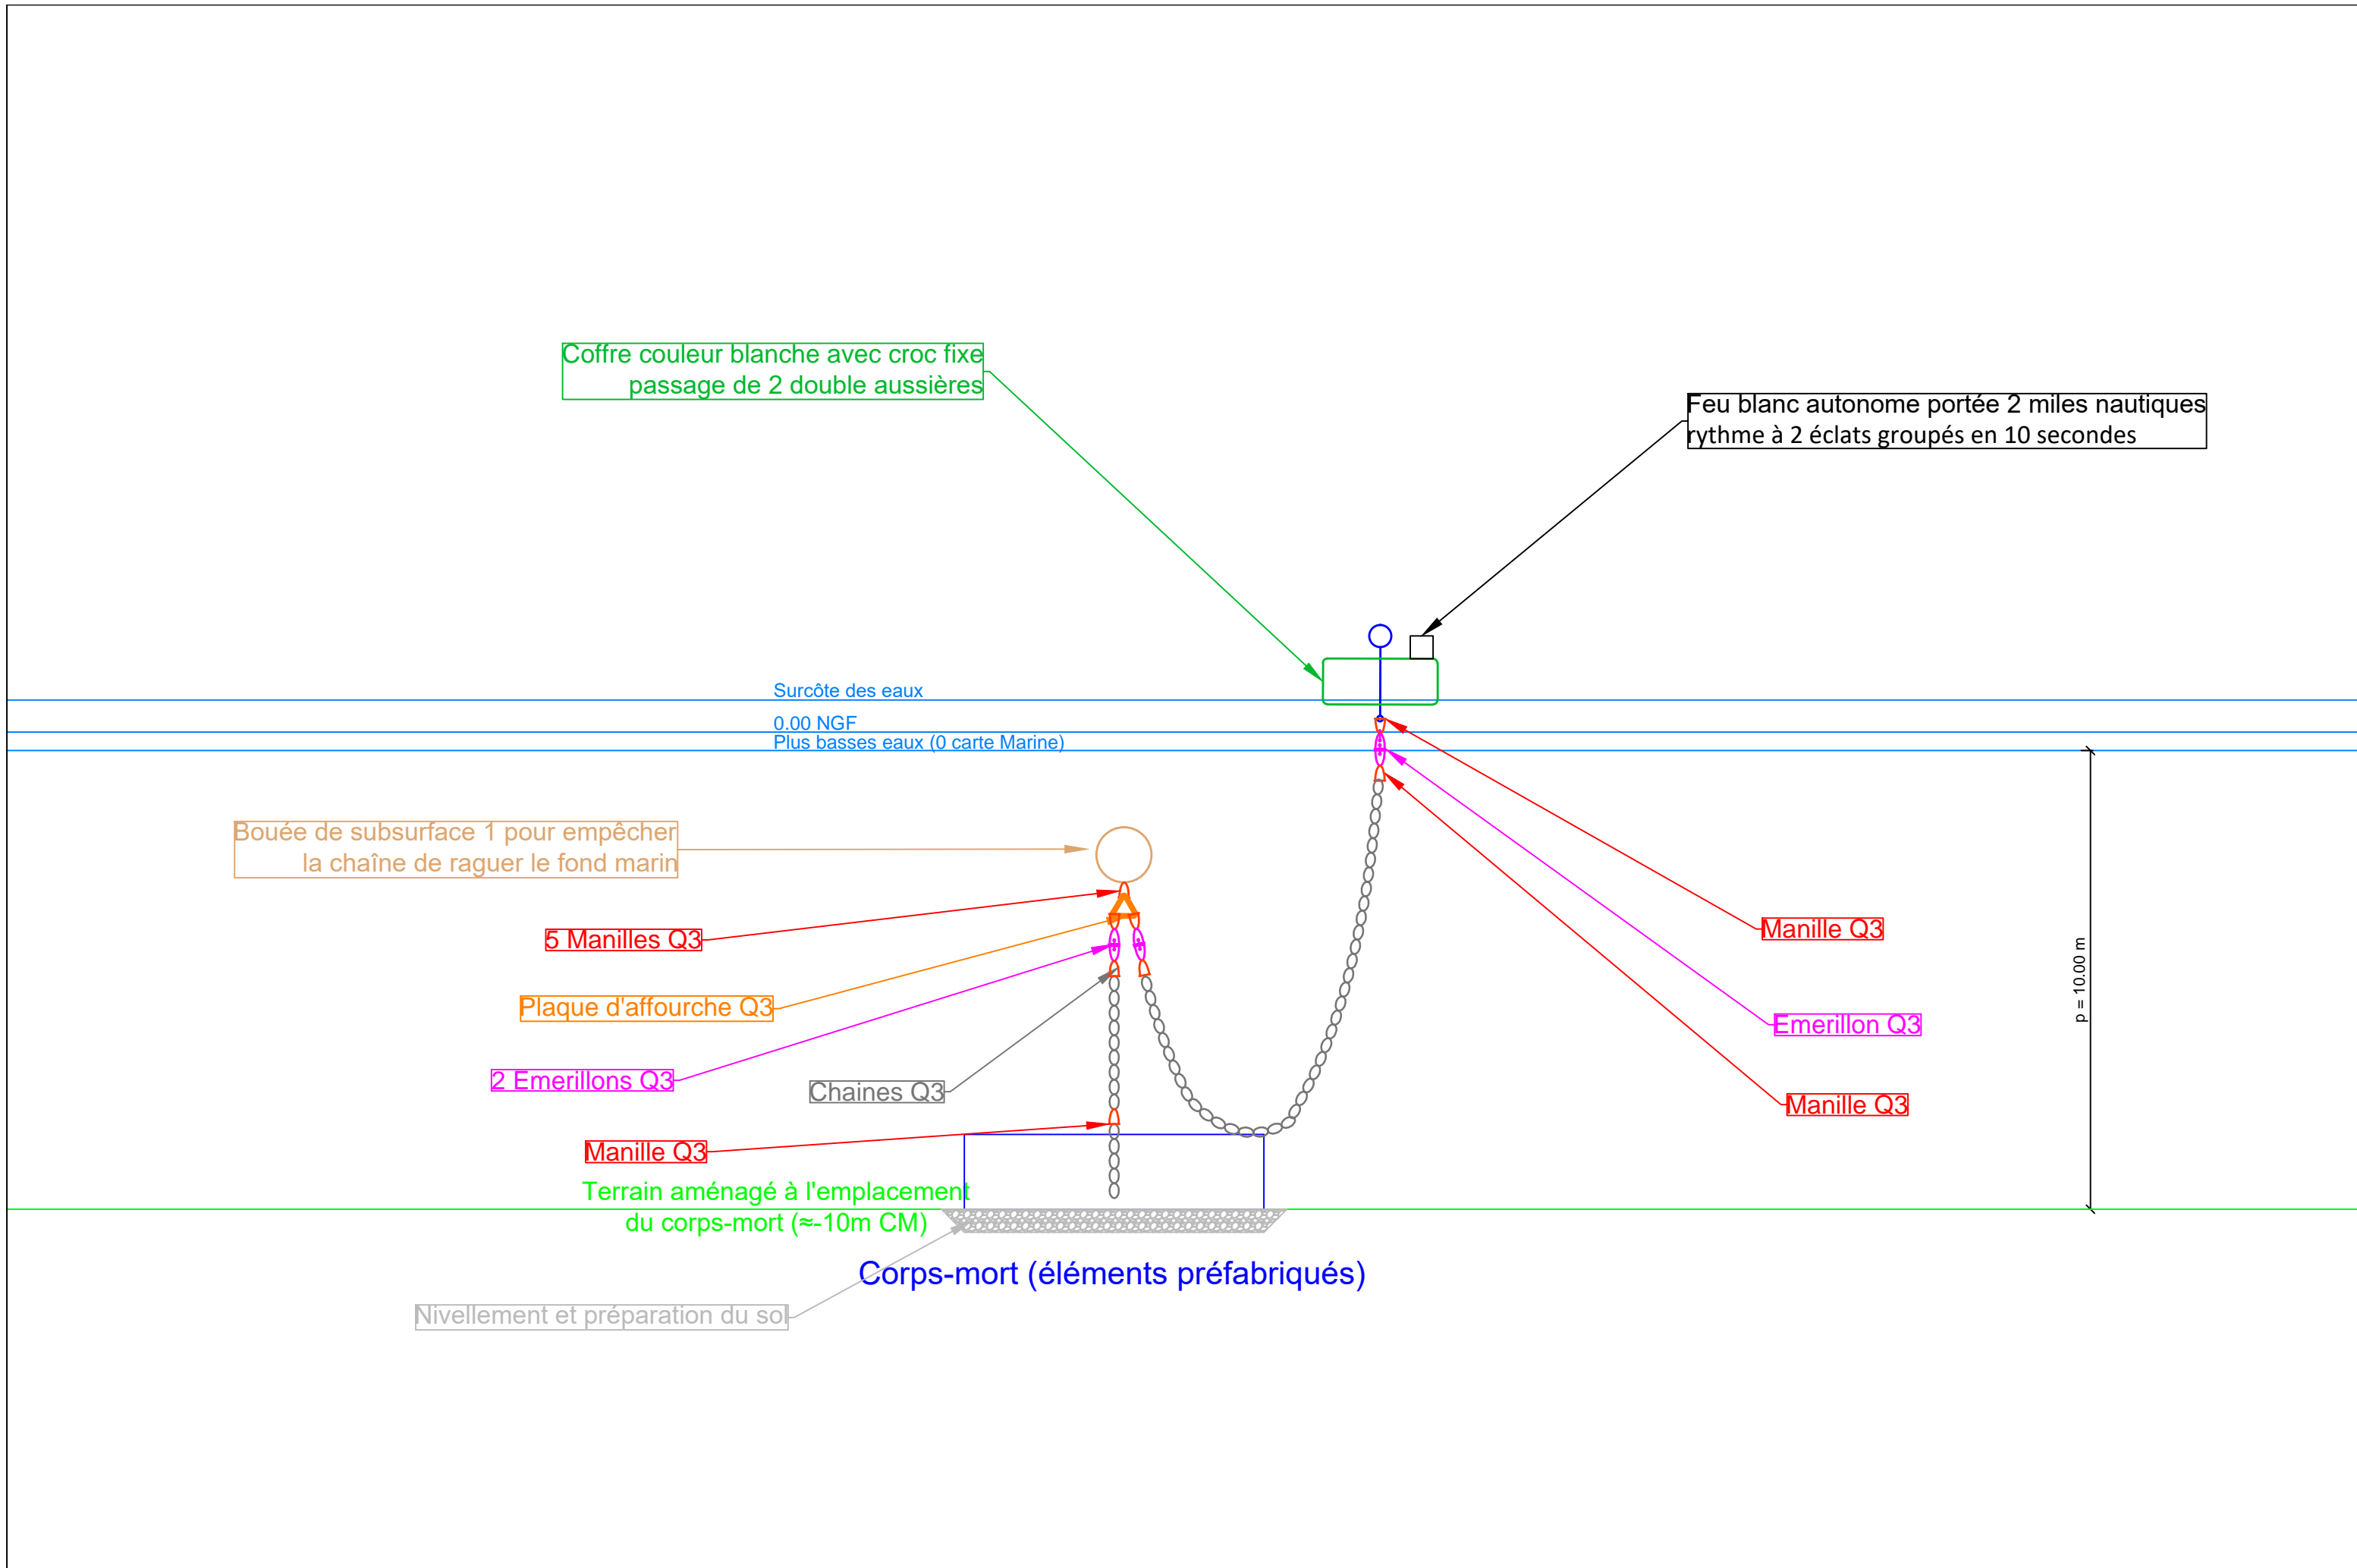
Coffre couleur blanche avec croc fixe
passage de 2 double aussières

Feu blanc autonome portée 2 miles nautiques
rythme à 2 éclats groupés en 10 secondes

Surcôte des eaux

0.00 NGF

Plus basses eaux (0 carte Marine)

Bouée de subsurface 1 pour empêcher
la chaîne de raguer le fond marin

5 Manilles Q3

Plaque d'affourche Q3

2 Emerillons Q3

Chaines Q3

Manille Q3

Manille Q3

Emerillon Q3

Manille Q3

p = 10.00 m

Terrain aménagé à l'emplacement
du corps-mort (≈-10m CM)

Corps-mort (éléments préfabriqués)

Nivellement et préparation du sol